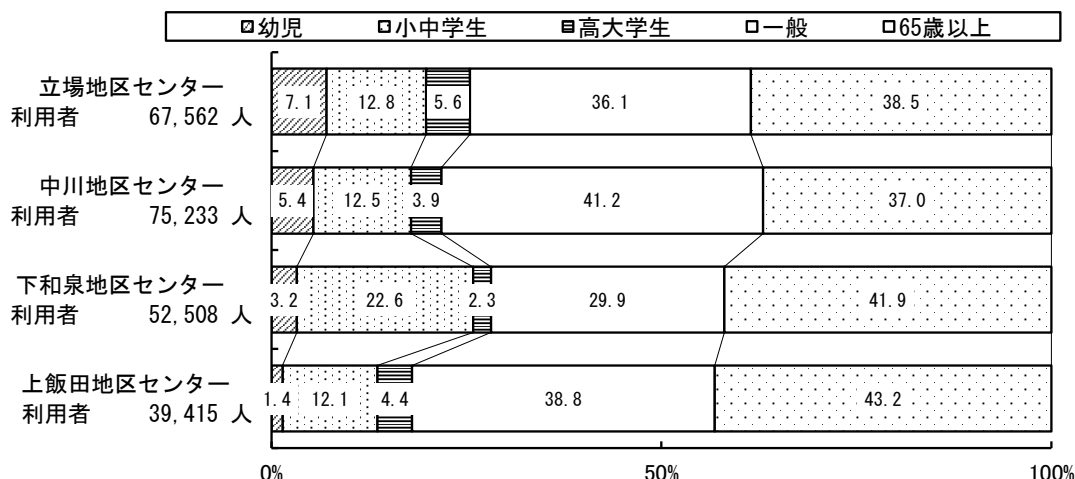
幼児　小中学生　高大学生　一般　65歳以上

立場地区センター
利用者 67,562 人

| 7.1 | 12.8 | 5.6 | 36.1 | 38.5 |

中川地区センター
利用者 75,233 人

| 5.4 | 12.5 | 3.9 | 41.2 | 37.0 |

下和泉地区センター
利用者 52,508 人

| 3.2 | 22.6 | 2.3 | 29.9 | 41.9 |

上飯田地区センター
利用者 39,415 人

| 1.4 | 12.1 | 4.4 | 38.8 | 43.2 |

0%　50%　100%